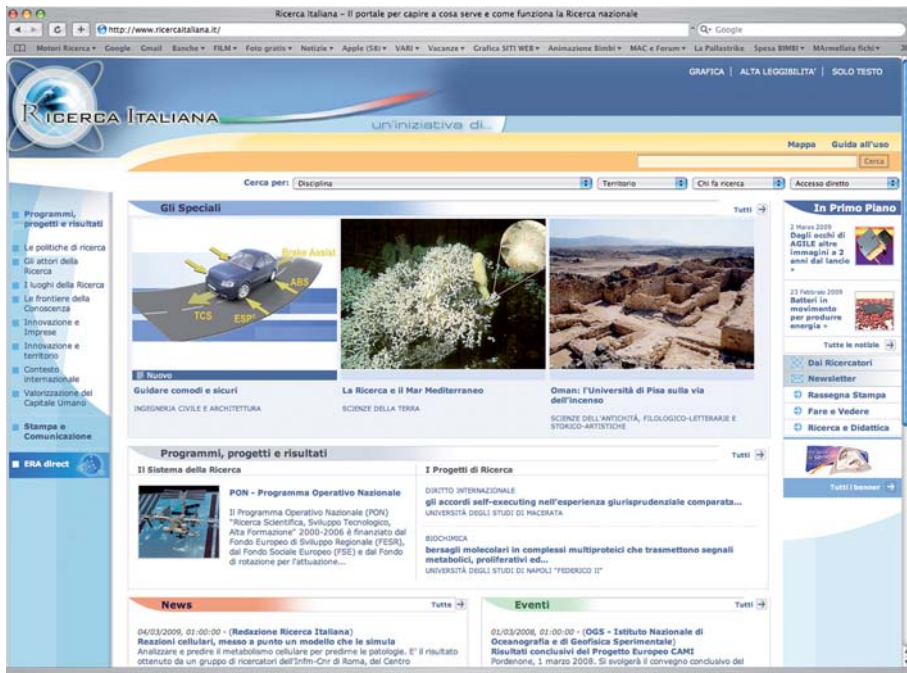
Ricerca Italiana - Il portale per capire a cosa serve e come funziona la Ricerca nazionale

http://www.ricercaitaliana.it/

Google

Motori Ricerca ▾ Google Gmail Banche ▾ FILM ▾ Foto gratis ▾ Notizie ▾ Apple (58) ▾ VARI ▾ Vacanze ▾ Grafica SITI WEB ▾ Animazione Bimbi ▾ MAC e Forum ▾ La Pallastrike Spesa BIMBI ▾ MArmellata fichi ▾

GRAFICA | ALTA LEGGIBILITA' | SOLO TESTO

RICERCA ITALIANA

un'iniziativa di...

Mappa Guida all'uso

Cerca

Cerca per: Disciplina Territorio Chi fa ricerca Accesso diretto

Programmi, progetti e risultati

Le politiche di ricerca
Gli attori della Ricerca
I luoghi della Ricerca
Le frontiere della Conoscenza
Innovazione e Imprese
Innovazione e territorio
Contesto internazionale
Valorizzazione del Capitale Umano

Stampa e Comunicazione

ERA direct

Gli Speciali

Tutti

Brake Assist
ABS
TCS
ESP

Nuovo

Guidare comodi e sicuri
INGEGNERIA CIVILE E ARCHITETTURA

La Ricerca e il Mar Mediterraneo
SCIENZE DELLA TERRA

Oman: l'Università di Pisa sulla via dell'incenso
SCIENZE DELL'ANTICHITÀ, FILOLOGICO-LETTERARIE E STORICO-ARTISTICHE

In Primo Piano

2 Marzo 2009
Dagli occhi di AGILE altre immagini a 2 anni dal lancio »

23 Febbraio 2009
Batteri in movimento per produrre energia »

Tutte le notizie

Dai Ricercatori
Newsletter
Rassegna Stampa
Fare e Vedere
Ricerca e Didattica

Tutti i banner

Programmi, progetti e risultati

Tutti

Il Sistema della Ricerca

PON - Programma Operativo Nazionale

Il Programma Operativo Nazionale (PON) "Ricerca Scientifica, Sviluppo Tecnologico, Alta Formazione" 2000-2006 è finanziato dal Fondo Europeo di Sviluppo Regionale (FESR), dal Fondo Sociale Europeo (FSE) e dal Fondo di rotazione per l'attuazione...

I Progetti di Ricerca

DIRITTO INTERNAZIONALE
gli accordi self-executing nell'esperienza giurisprudenziale comparata...
UNIVERSITÀ DEGLI STUDI DI MACERATA

BIOCHIMICA
bersagli molecolari in complessi multiproteici che trasmettono segnali metabolici, proliferativi ed...
UNIVERSITÀ DEGLI STUDI DI NAPOLI "FEDERICO II"

News

Tutte

04/03/2009, 01:00:00 - (Redazione Ricerca Italiana)
Reazioni cellulari, messo a punto un modello che le simula
Analizzare e predire il metabolismo cellulare per predirne le patologie. E' il risultato ottenuto da un gruppo di ricercatori dell'Infm-Cnr di Roma, del Centro

Eventi

Tutti

01/03/2008, 01:00:00 - (OGS - Istituto Nazionale di Oceanografia e di Geofisica Sperimentale)
Risultati conclusivi del Progetto Europeo CAMI
Pordenone, 1 marzo 2008. Si svolgerà il convegno conclusivo del